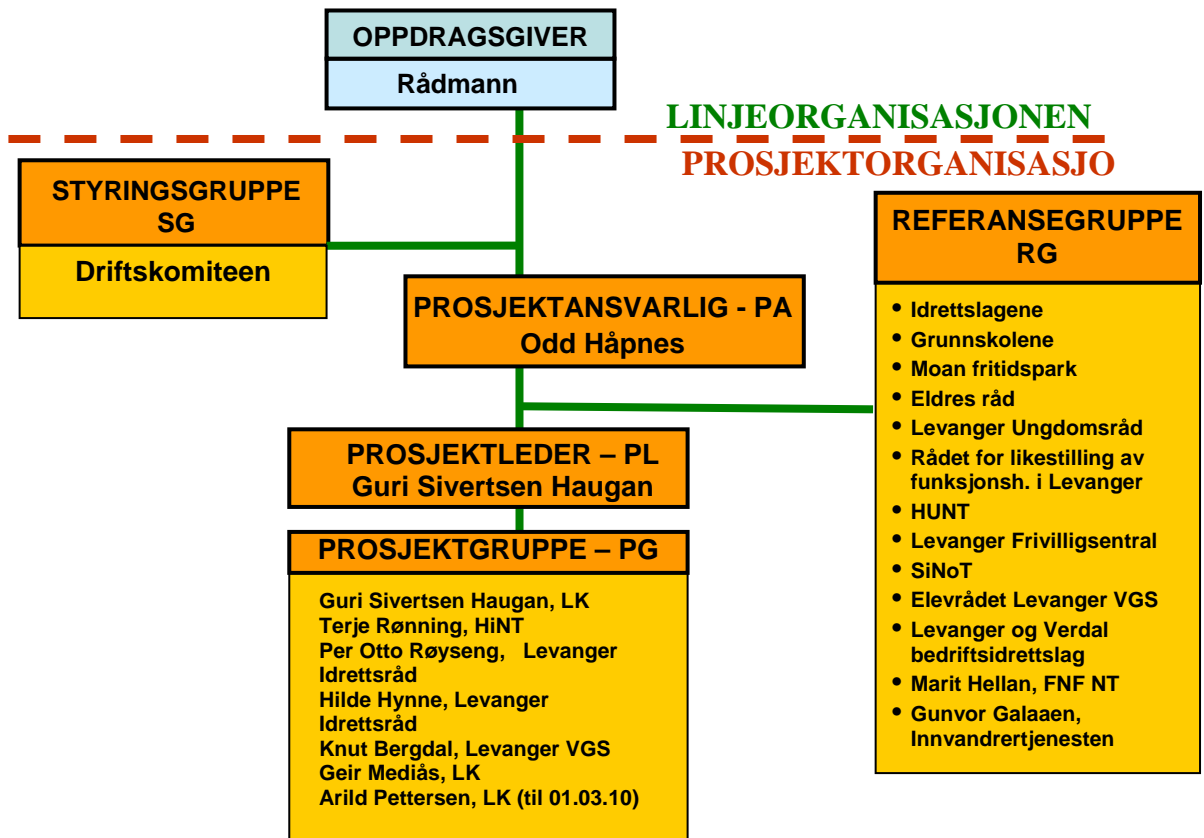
OPPDRAGSGIVER
Rådmann

LINJEORGANISASJONEN
PROSJEKTORGANISASJO

STYRINGSGRUPPE SG
Driftskomiteen

REFERANSEGRUPPE RG
- Idrettslagene
- Grunnskolene
- Moan fritidspark
- Eldres råd
- Levanger Ungdomsråd
- Rådet for likestilling av funksjonsh. i Levanger
- HUNT
- Levanger Frivilligsentral
- SiNoT
- Elevrådet Levanger VGS
- Levanger og Verdal bedriftsidrettslag
- Marit Hellan, FNF NT
- Gunvor Galaaen, Innvandrertjenesten

PROSJEKTANSVARLIG - PA
Odd Håpnes

PROSJEKTLEDER – PL
Guri Sivertsen Haugan

PROSJEKTGRUPPE – PG
Guri Sivertsen Haugan, LK
Terje Rønning, HiNT
Per Otto Røyseng, Levanger Idrettsråd
Hilde Hynne, Levanger Idrettsråd
Knut Bergdal, Levanger VGS
Geir Mediås, LK
Arild Pettersen, LK (til 01.03.10)